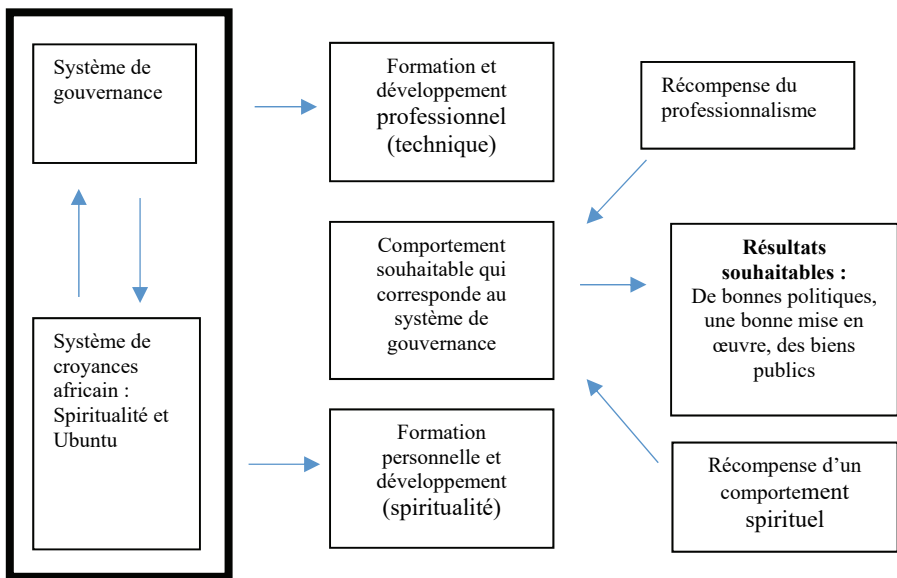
Système de gouvernance

Système de croyances africain : Spiritualité et Ubuntu

Formation et développement professionnel (technique)

Comportement souhaitable qui correspond au système de gouvernance

Formation personnelle et développement (spiritualité)

Récompense du professionnalisme

**Résultats souhaitables :**
De bonnes politiques, une bonne mise en œuvre, des biens publics

Récompense d'un comportement spirituel